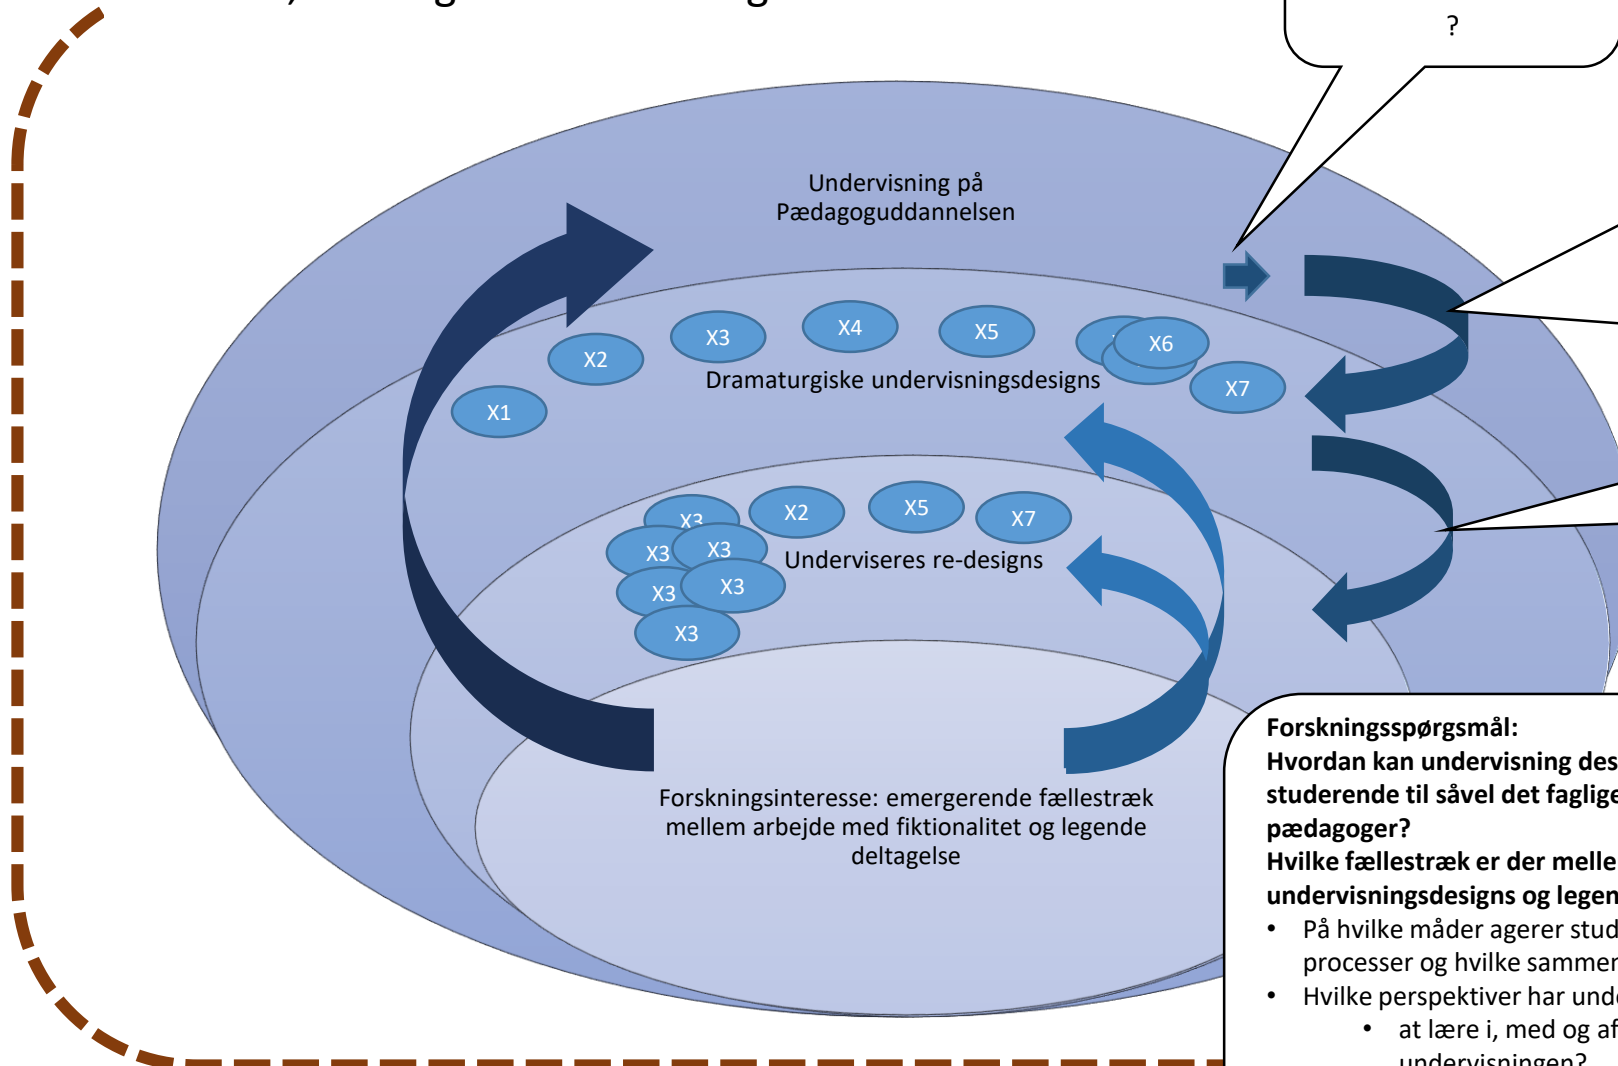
?

Undervisning på Pædagoguddannelsen

X1 X2 X3 X4 X5 X6 X7

Dramaturgiske undervisningsdesigns

X3 X2 X5 X7 X3 X3 X3 X3 X3

Underviseres re-designs

Forskningsinteresse: emergerende fællestræk mellem arbejde med fiktionalitet og legende deltagelse

**Forskningsspørgsmål:**
**Hvordan kan undervisning des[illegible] studerende til såvel det faglige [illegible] pædagoger?**
**Hvilke fællestræk er der melle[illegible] undervisningsdesigns og legen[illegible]**
• På hvilke måder agerer stud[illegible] processer og hvilke sammen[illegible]
• Hvilke perspektiver har und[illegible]
• at lære i, med og af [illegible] undervisningen?